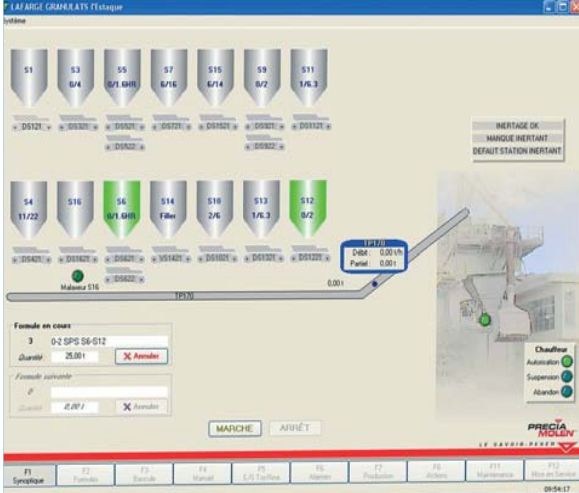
LAFARGE GRANULATS l'Estaque
Système

S1
S3 0/4
S5 0/1.6HR
S7 6/16
S15 6/14
S9 0/2
S11 1/6.3

DS121
DS221
DS521
DS522
DS721
DS1521
DS921
DS922
DS1121

INERTAGE OK
MANQUE INERTANT
DEFAUT STATION INERTANT

S4 11/22
S16
S6 0/1.6HR
S14 Filler
S10 2/6
S13 1/6.3
S12 0/2

DS421
DS1621
DS621
DS622
VS1421
DS1021
DS1321
DS1221

Malaxeur S16

TP170
Débit : 0,00 t/h
Partiel : 0,00 t

0,00 t

TP170

Formule en cours
3 0-2 SPS S6-S12
Quantité 25,00 t
Annuler

Formule suivante
0
Quantité 0,00 t
Annuler

Chauffeur
Autorisation
Suspension
Abandon

MARCHE
ARRÊT

PRECIA MOLEN
LE SAVOIR-PESER

F1 Synoptique
F2 Formules
F3 Bascule
F4 Manuel
F5 E/S Toutline
F6 Alarmes
F7 Production
F8 Actions
F11 Maintenance
F12 Mise en Service
09:54:17